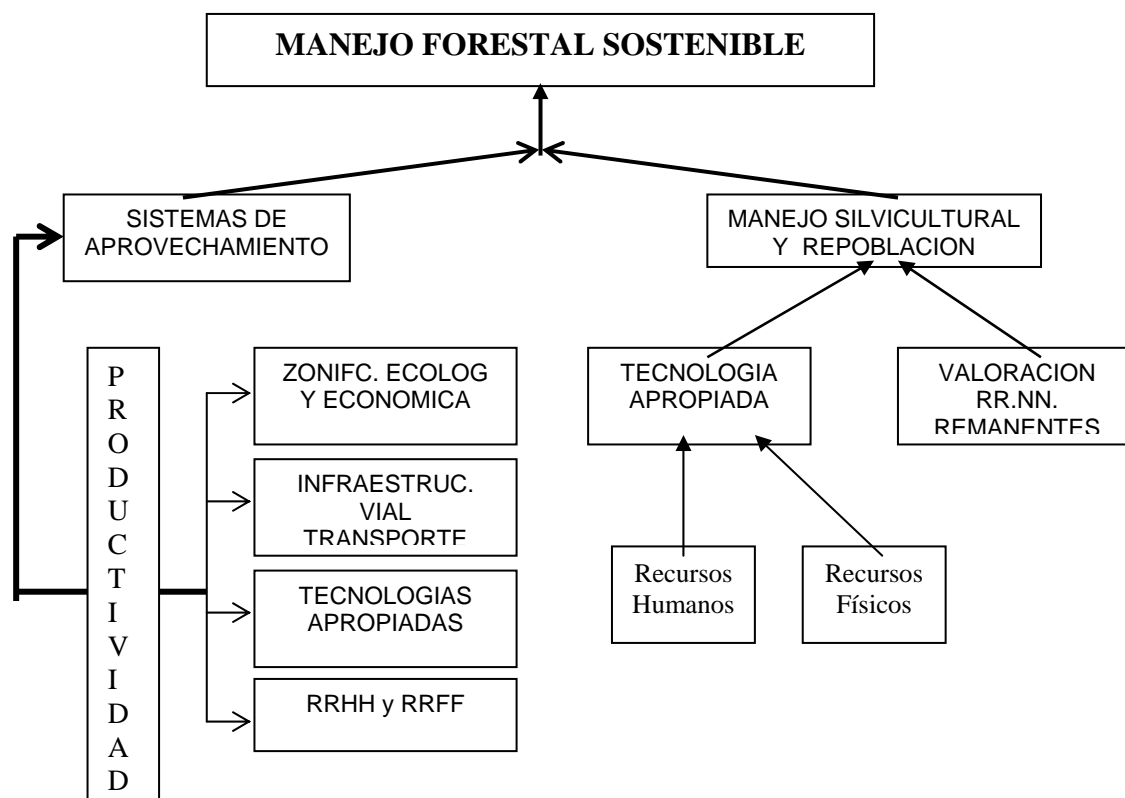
MANEJO FORESTAL SOSTENIBLE

SISTEMAS DE APROVECHAMIENTO

MANEJO SILVICULTURAL Y REPOBLACION

PRODUCTIVIDAD

ZONIFC. ECOLOG Y ECONOMICA

INFRAESTRUC. VIAL TRANSPORTE

TECNOLOGIAS APROPIADAS

RRHH y RRFF

TECNOLOGIA APROPIADA

VALORACION RR.NN. REMANENTES

Recursos Humanos

Recursos Físicos